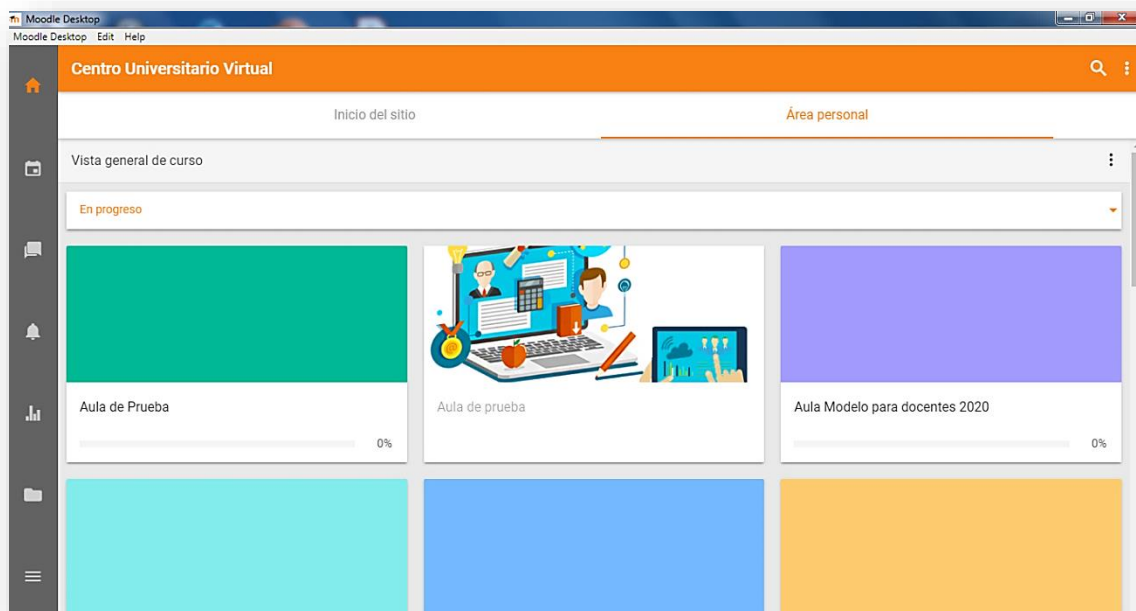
Moodle Desktop
Moodle Desktop Edit Help

Centro Universitario Virtual

Inicio del sitio

Área personal

Vista general de curso

En progreso

Aula de Prueba

0%

Aula de prueba

Aula Modelo para docentes 2020

0%